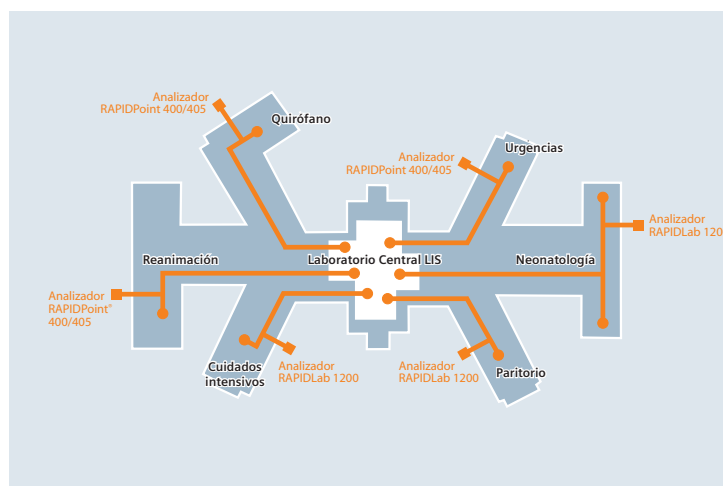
Analizador RAPIDPoint 400/405

Quirófano

Analizador RAPIDPoint 400/405

Urgencias

Analizador RAPIDLab 120

Reanimación

Laboratorio Central LIS

Neonatología

Analizador RAPIDPoint® 400/405

Cuidados intensivos

Analizador RAPIDLab 1200

Analizador RAPIDLab 1200

Paritorio